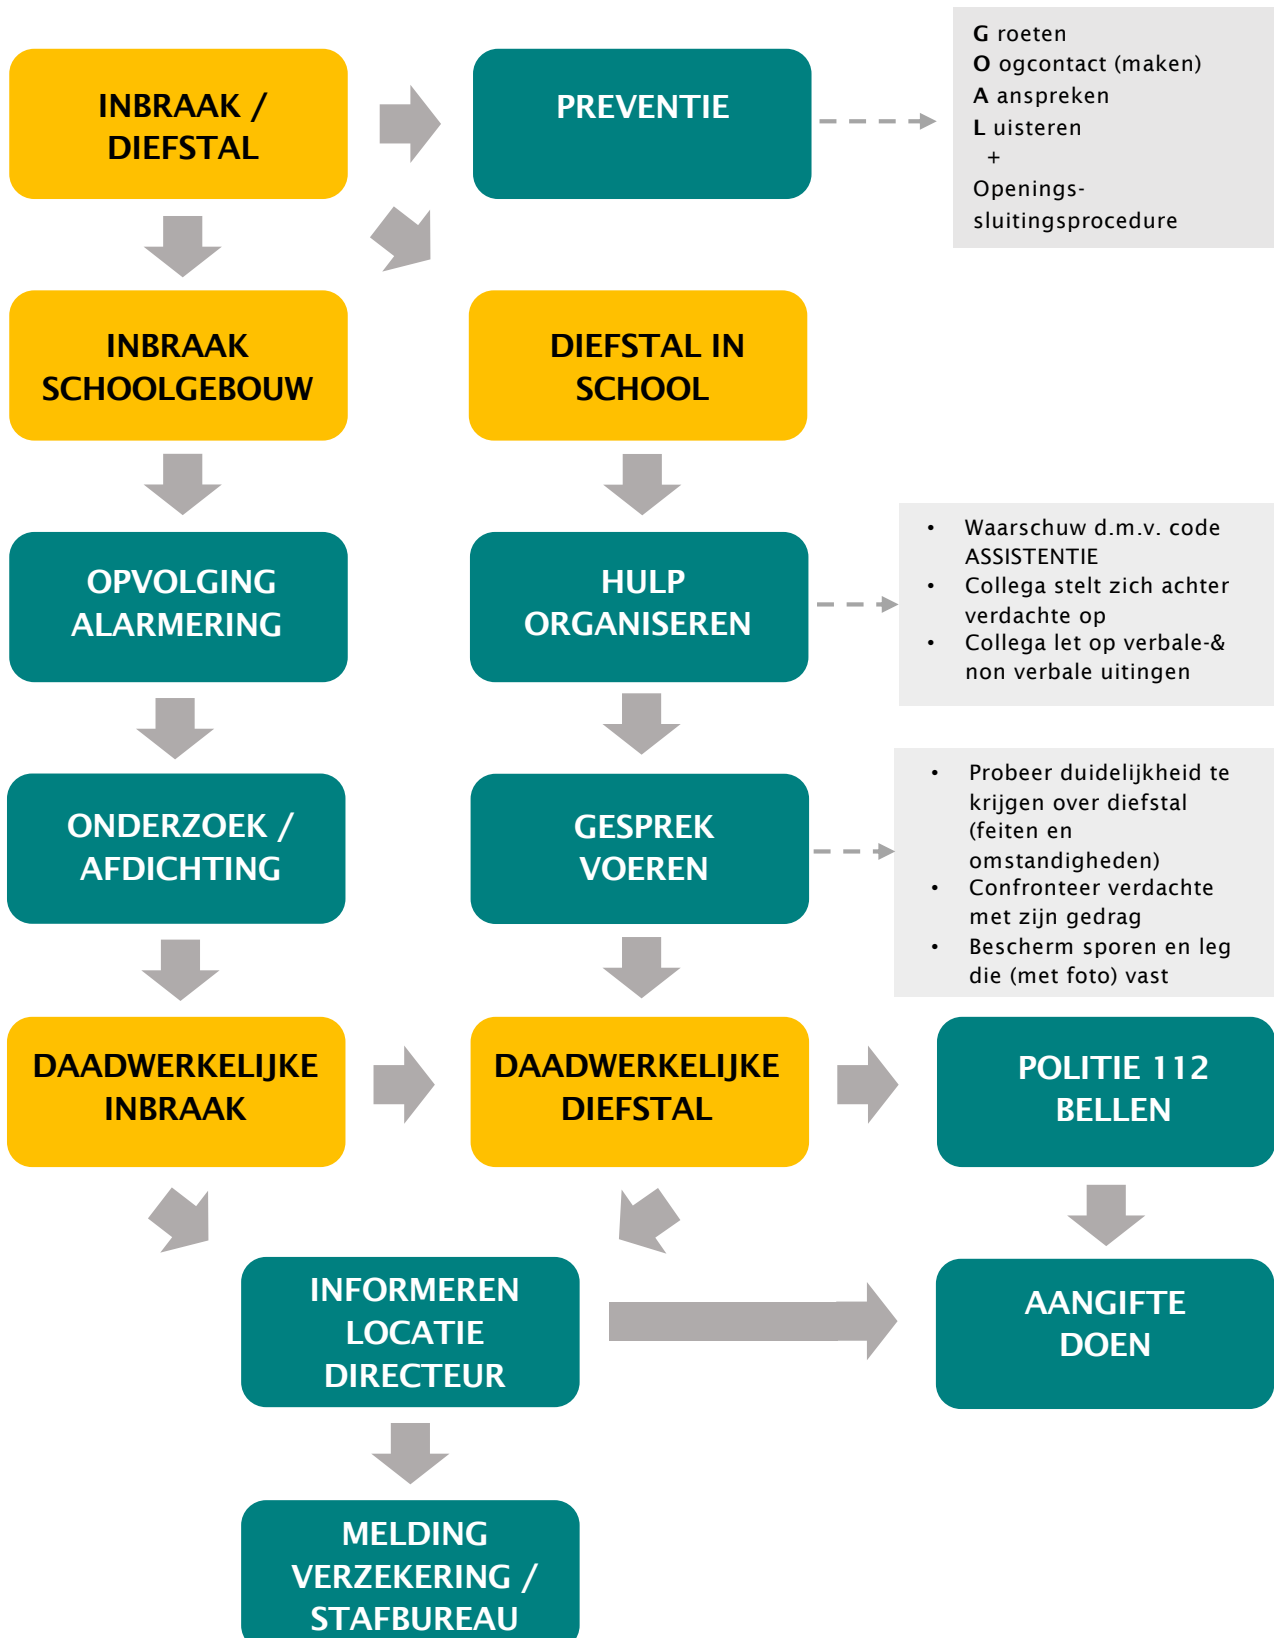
INBRAAK / DIEFSTAL

PREVENTIE

**G** roeten
**O** ogcontact (maken)
**A** anspreken
**L** uisteren
+
Openings-sluitingsprocedure

INBRAAK SCHOOLGEBOUW

DIEFSTAL IN SCHOOL

OPVOLGING ALARMERING

HULP ORGANISEREN

- Waarschuw d.m.v. code ASSISTENTIE
- Collega stelt zich achter verdachte op
- Collega let op verbale-& non verbale uitingen

ONDERZOEK / AFDICHTING

GESPREK VOEREN

- Probeer duidelijkheid te krijgen over diefstal (feiten en omstandigheden)
- Confronteer verdachte met zijn gedrag
- Bescherm sporen en leg die (met foto) vast

DAADWERKELIJKE INBRAAK

DAADWERKELIJKE DIEFSTAL

POLITIE 112 BELLEN

INFORMEREN LOCATIE DIRECTEUR

AANGIFTE DOEN

MELDING VERZEKERING / STAFBUREAU